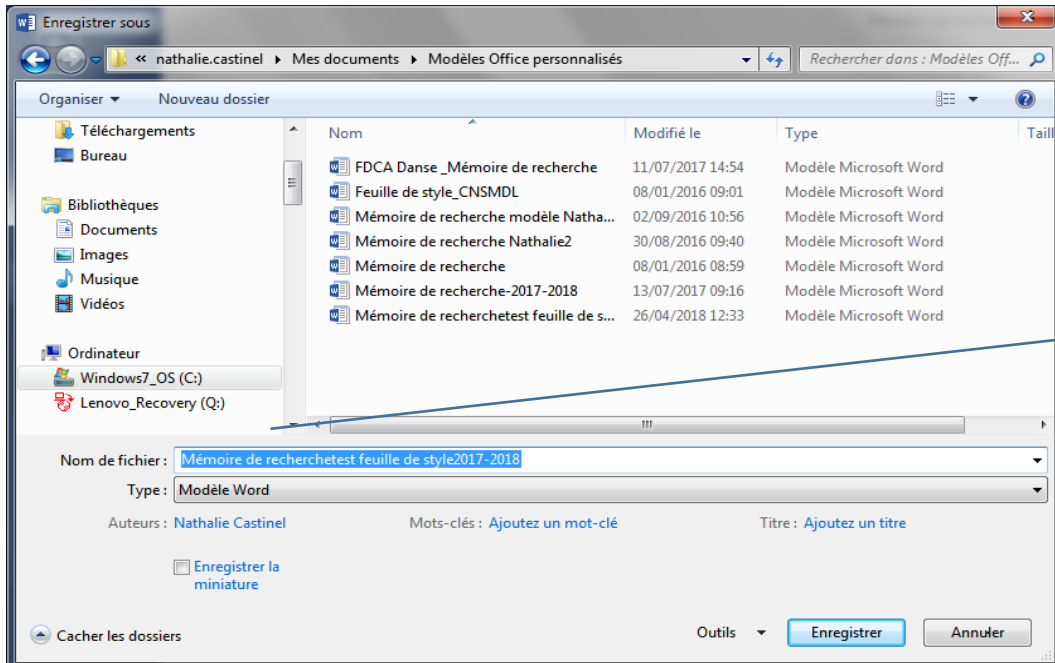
Enregistrer sous

« nathalie.castinel ▸ Mes documents ▸ Modèles Office personnalisés

Rechercher dans : Modèles Off...

Organiser ▾ Nouveau dossier

Téléchargements
Bureau

Bibliothèques
Documents
Images
Musique
Vidéos

Ordinateur
Windows7_OS (C:)
Lenovo_Recovery (Q:)

| Nom | Modifié le | Type | Taill |
|---|---|---|---|
| FDCA Danse _Mémoire de recherche | 11/07/2017 14:54 | Modèle Microsoft Word | |
| Feuille de style_CNSMDL | 08/01/2016 09:01 | Modèle Microsoft Word | |
| Mémoire de recherche modèle Natha... | 02/09/2016 10:56 | Modèle Microsoft Word | |
| Mémoire de recherche Nathalie2 | 30/08/2016 09:40 | Modèle Microsoft Word | |
| Mémoire de recherche | 08/01/2016 08:59 | Modèle Microsoft Word | |
| Mémoire de recherche-2017-2018 | 13/07/2017 09:16 | Modèle Microsoft Word | |
| Mémoire de recherchetest feuille de s... | 26/04/2018 12:33 | Modèle Microsoft Word | |

Nom de fichier : Mémoire de recherchetest feuille de style2017-2018

Type : Modèle Word

Auteurs : Nathalie Castinel Mots-clés : Ajoutez un mot-clé Titre : Ajoutez un titre

Enregistrer la miniature

Cacher les dossiers Outils ▾ Enregistrer Annuler